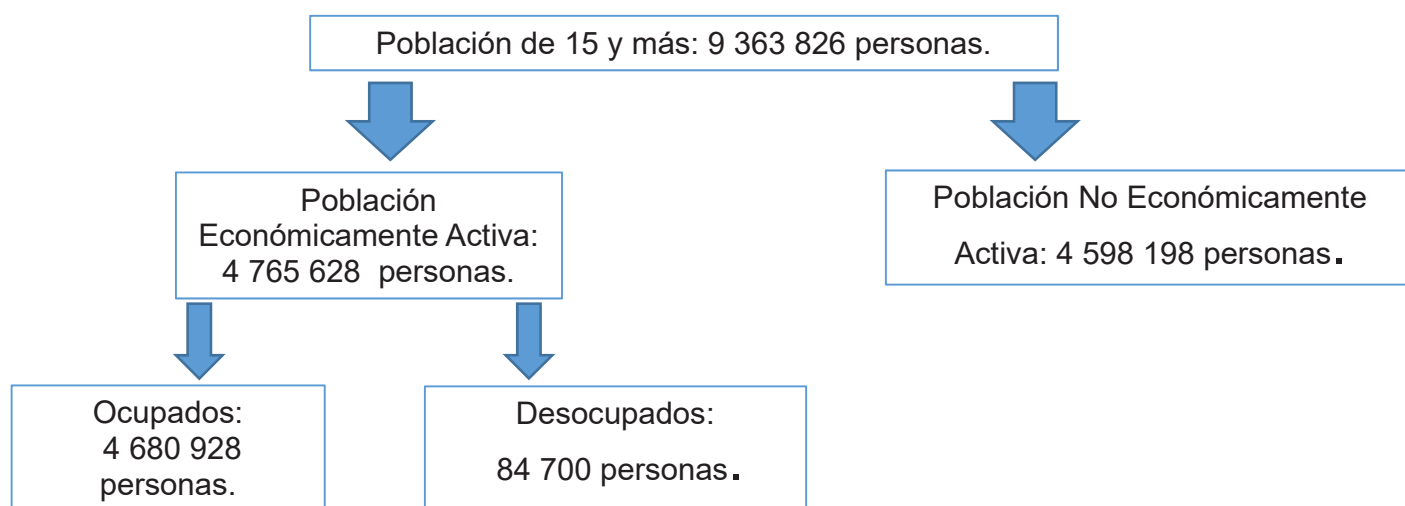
Población de 15 y más: 9 363 826 personas.

Población Económicamente Activa: 4 765 628 personas.

Población No Económicamente Activa: 4 598 198 personas.

Ocupados: 4 680 928 personas.

Desocupados: 84 700 personas.